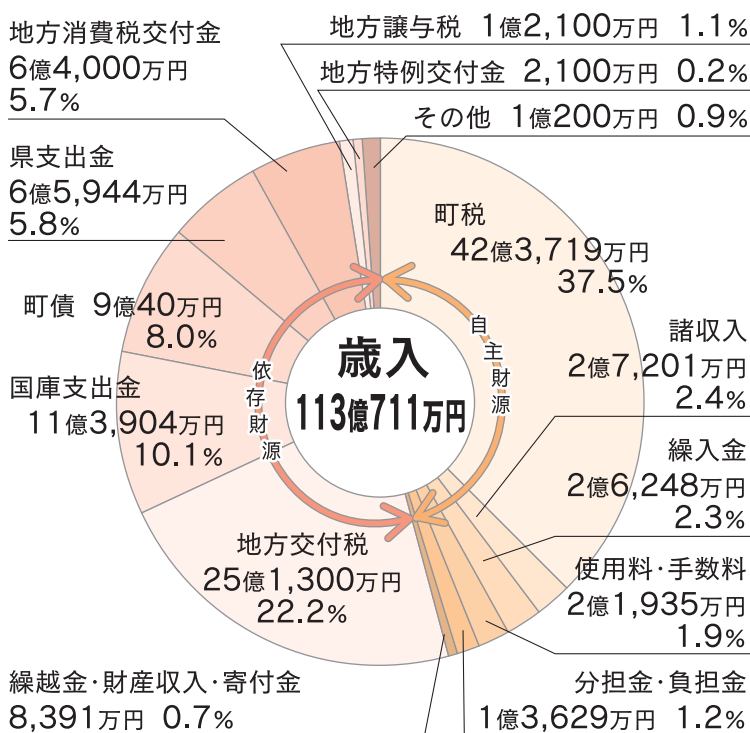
地方消費税交付金
6億4,000万円
5.7%

地方譲与税 1億2,100万円 1.1%

地方特例交付金 2,100万円 0.2%

その他 1億200万円 0.9%

県支出金
6億5,944万円
5.8%

町税
42億3,719万円
37.5%

町債 9億40万円
8.0%

自主財源

依存財源

歳入
113億711万円

諸収入
2億7,201万円
2.4%

国庫支出金
11億3,904万円
10.1%

繰入金
2億6,248万円
2.3%

地方交付税
25億1,300万円
22.2%

使用料・手数料
2億1,935万円
1.9%

分担金・負担金
1億3,629万円 1.2%

繰越金・財産収入・寄付金
8,391万円 0.7%